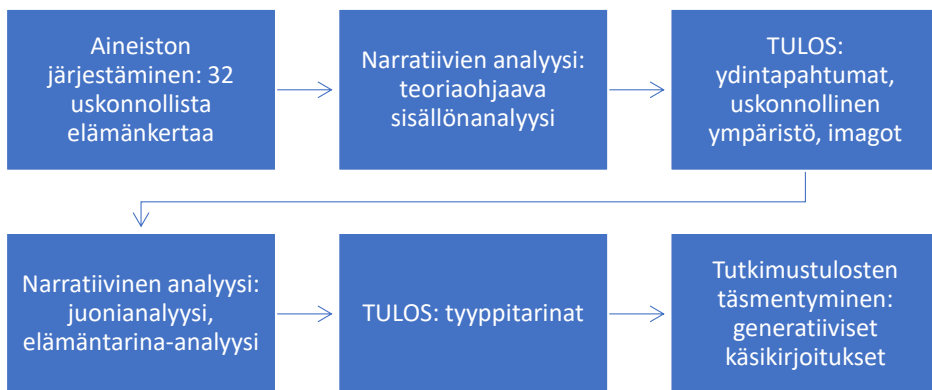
Aineiston järjestäminen: 32 uskonnollista elämänkertaa

Narratiivien analyysi: teoriaohjaava sisällönanalyysi

TULOS: ydintapahtumat, uskonnollinen ympäristö, imagot

Narratiivinen analyysi: juonianalyysi, elämäntarina-analyysi

TULOS: tyyppitarinat

Tutkimustulosten täsmentyminen: generatiiviset käsikirjoitukset